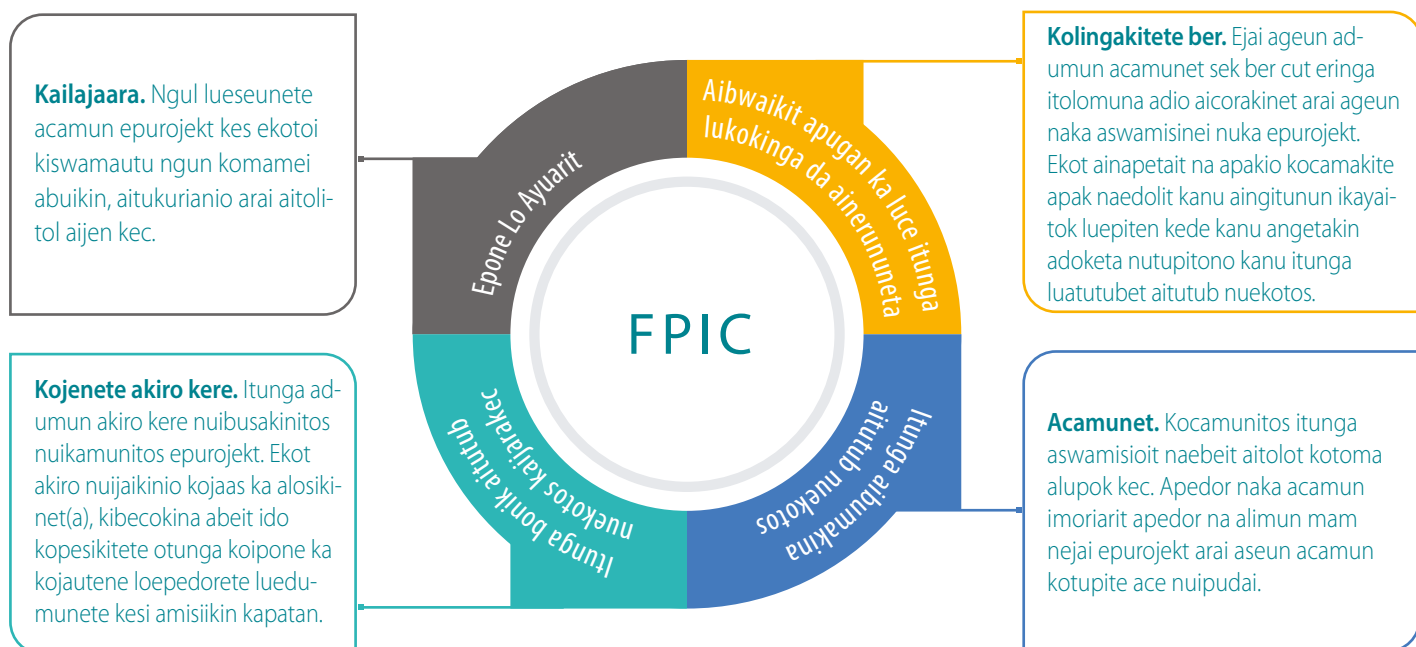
Kailajaara. Ngul lueseunete acamun epurojekt kes ekotoi kiswamautu ngun komamei abuikin, aitukurianio arai aitolitol aijen kec.

Epone Lo Ayuarit

Aibwaikit apugan ka luce itunga lukokinga da ainerununeta

Kolingakitete ber. Ejai ageun adumun acamunet sek ber cut eringa itolomuna adio aicorakinet arai ageun naka aswamisinei nuka epurojekt. Ekot ainapetait na apakio kocamakite apak naedolit kanu aingitunun ikayaitok luepiten kede kanu angetakin adoketa nutupitono kanu itunga luatutubet aitutub nuekotos.

FPIC

Kojenete akiro kere. Itunga adumun akiro kere nuibusakinitos nuikamunitos epurojekt. Ekot akiro nuijaikinio kojaas ka alosikinet(a), kibecokina abeit ido kopesikitete otunga koipone ka kojautene loepedorete luedumunete kesi amisiikin kapatan.

Itunga bonik aitutub nuekotos kaljarakec

Itunga aibumakina aitutub nuekotos

Acamunet. Kocamunitos itunga aswamisioit naebeit aitolot kotoma alupok kec. Apedor naka acamun imoriarit apedor na alimun mam nejai epurojekt arai aseun acamun kotupite ace nuipudai.